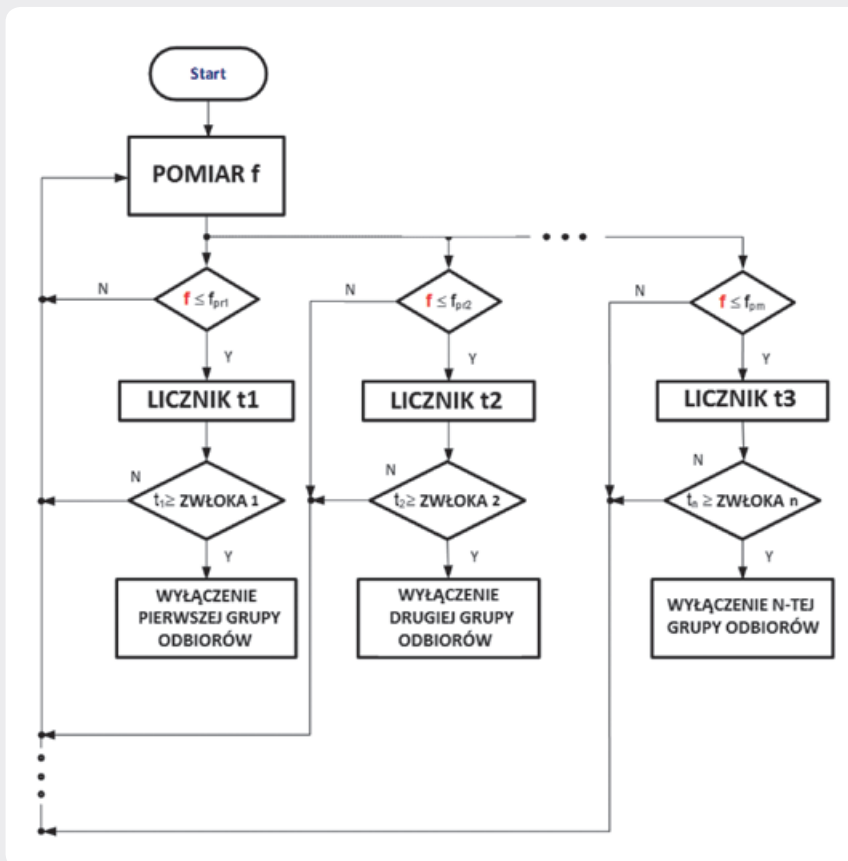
Start

POMIAR f

N

$f \leq f_{pr1}$

Y

LICZNIK t1

N

$t_1 \geq$ ZWŁOKA 1

Y

WYŁĄCZENIE PIERWSZEJ GRUPY ODBIORÓW

N

$f \leq f_{pr2}$

Y

LICZNIK t2

N

$t_2 \geq$ ZWŁOKA 2

Y

WYŁĄCZENIE DRUGIEJ GRUPY ODBIORÓW

N

$f \leq f_{prn}$

Y

LICZNIK t3

N

$t_n \geq$ ZWŁOKA n

Y

WYŁĄCZENIE N-TEJ GRUPY ODBIORÓW